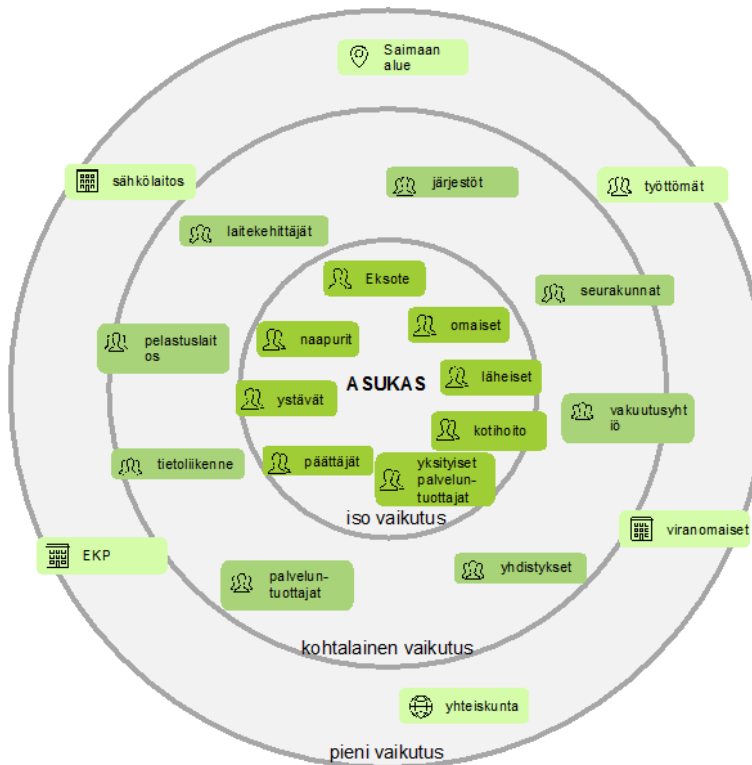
Saimaan alue

sähkölaitos

järjestöt

työttömät

laitekehittäjät

Eksote

seurakunnat

pelastuslaitos

naapurit

omaiset

ASUKAS

läheiset

ystävät

vakuutusyhtiö

kotihoito

tietoliikenne

päättäjät

yksityiset palveluntuottajat

iso vaikutus

viranomaiset

EKP

yhdistykset

palveluntuottajat

kohtalainen vaikutus

yhteiskunta

pieni vaikutus